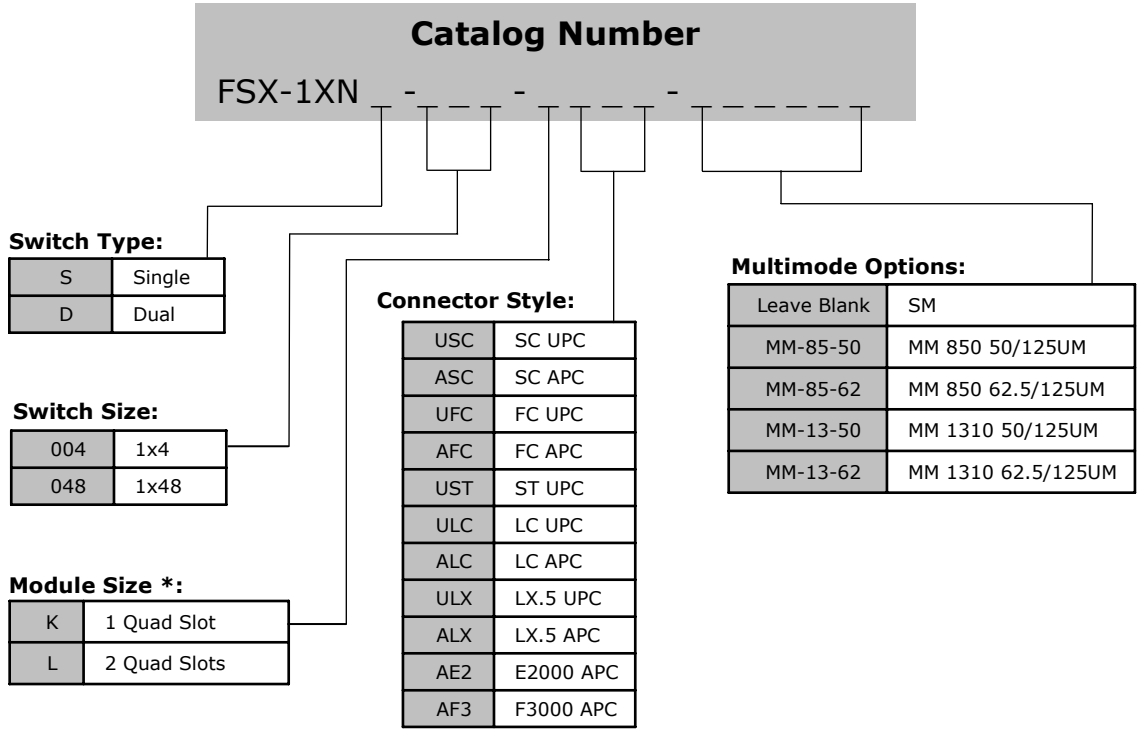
**Catalog Number**

FSX-1XN _ - _ _ _ - _ _ _ _ - _ _ _ _ _ _

**Switch Type:**

| S | Single |
|---|---|
| D | Dual |

**Switch Size:**

| 004 | 1x4 |
|---|---|
| 048 | 1x48 |

**Module Size \*:**

| K | 1 Quad Slot |
|---|---|
| L | 2 Quad Slots |

**Connector Style:**

| USC | SC UPC |
|---|---|
| ASC | SC APC |
| UFC | FC UPC |
| AFC | FC APC |
| UST | ST UPC |
| ULC | LC UPC |
| ALC | LC APC |
| ULX | LX.5 UPC |
| ALX | LX.5 APC |
| AE2 | E2000 APC |
| AF3 | F3000 APC |

**Multimode Options:**

| Leave Blank | SM |
|---|---|
| MM-85-50 | MM 850 50/125UM |
| MM-85-62 | MM 850 62.5/125UM |
| MM-13-50 | MM 1310 50/125UM |
| MM-13-62 | MM 1310 62.5/125UM |